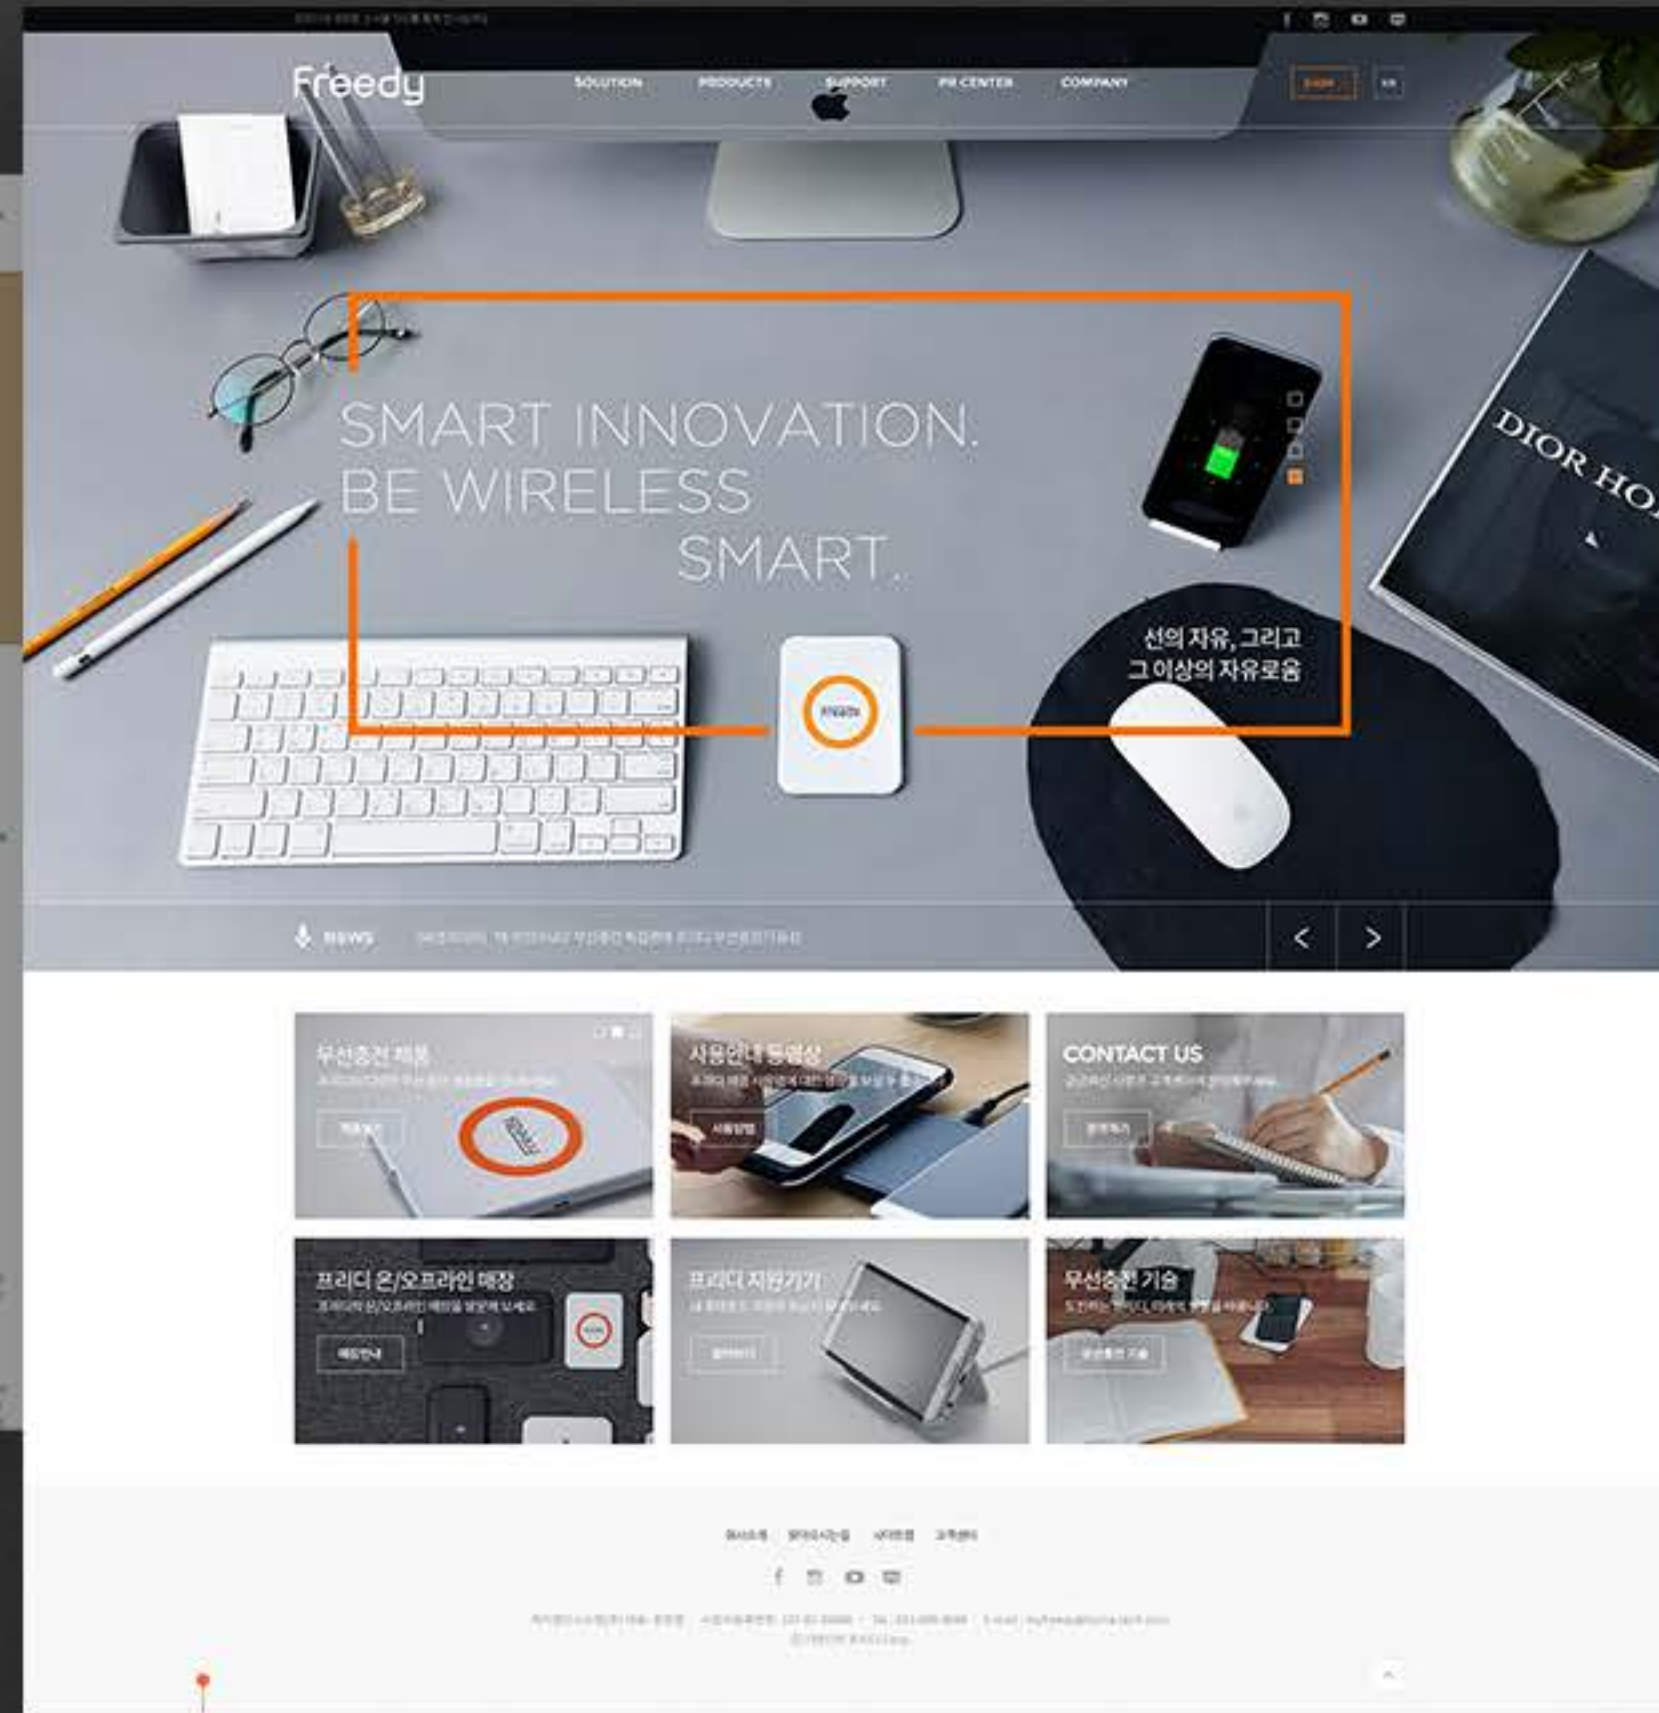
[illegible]

Freedy

SOLUTION PRODUCTS SUPPORT PR CENTER COMPANY

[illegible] EN

SMART INNOVATION.
BE WIRELESS
SMART.

선의 자유, 그리고
그 이상의 자유로움

DIOR HO

NEWS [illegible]

무선충전 제품
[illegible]
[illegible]

사용안내 동영상
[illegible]
사용방법

CONTACT US
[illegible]
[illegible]

프리디 온/오프라인 매장
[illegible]
매장안내

프리디 지원기기
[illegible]
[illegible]

무선충전 기술
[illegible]
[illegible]

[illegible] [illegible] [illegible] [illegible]

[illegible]
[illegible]